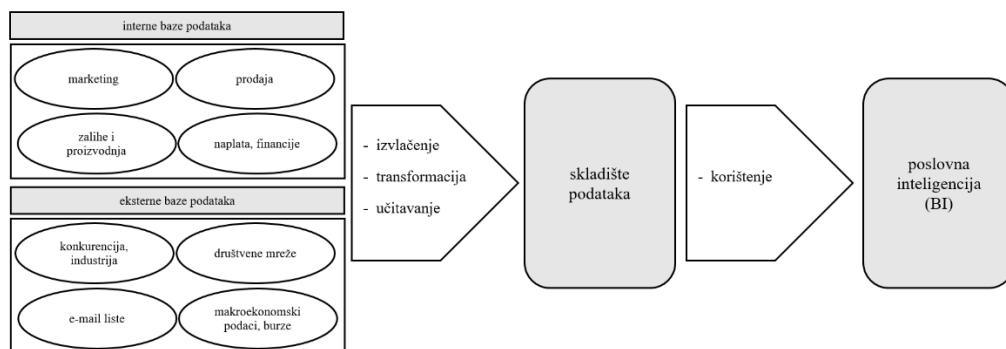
interne baze podataka

marketing

prodaja

zalihe i proizvodnja

naplata, financije

eksterne baze podataka

konkurencija, industrija

društvene mreže

e-mail liste

makroekonomski podaci, burze

- izvlačenje
- transformacija
- učitavanje

skladište podataka

- korištenje

poslovna inteligencija (BI)